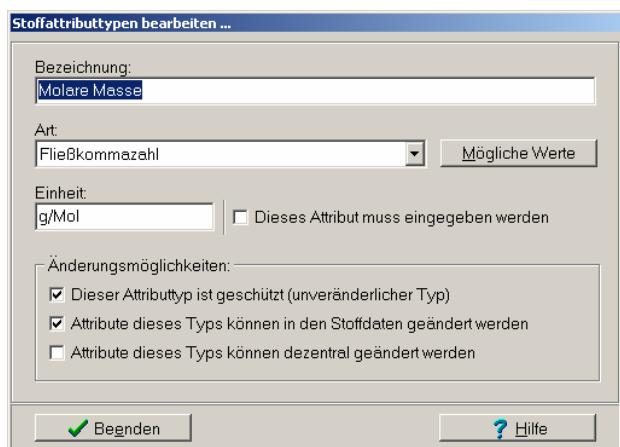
Stoffattributtypen bearbeiten ...

Bezeichnung:
Molare Masse

Art:
Fließkommazahl

Mögliche Werte

Einheit:
g/Mol

Dieses Attribut muss eingegeben werden

Änderungsmöglichkeiten:
Dieser Attributtyp ist geschützt (unveränderlicher Typ)
Attribute dieses Typs können in den Stoffdaten geändert werden
Attribute dieses Typs können dezentral geändert werden

Beenden

Hilfe